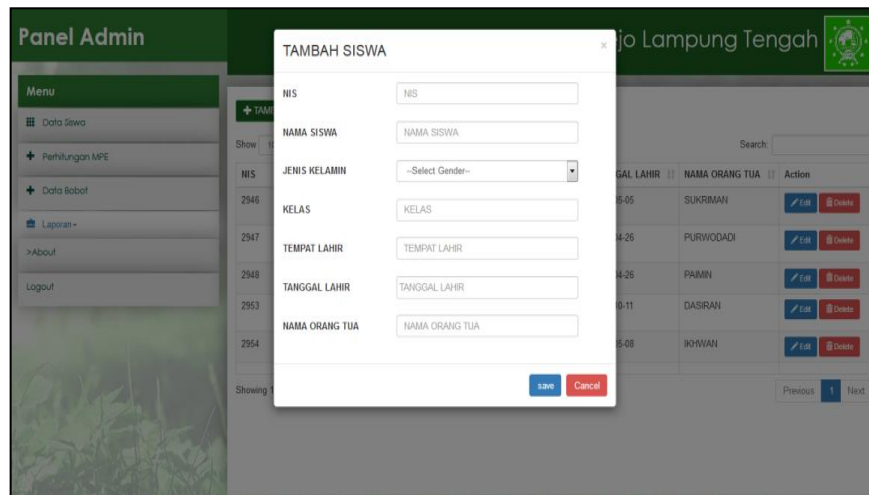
Panel Admin

jo Lampung Tengah

Menu

Data Siswa

Perhitungan MPE

Data Bobot

Laporan -

>About

Logout

+ TAM

Show

NIS

2946

2947

2948

2953

2954

Showing 1

Search:

GAL LAHIR

NAMA ORANG TUA

Action

5-05

SUKRIMAN

Edit

Delete

4-26

PURWODADI

Edit

Delete

4-26

PAIMIN

Edit

Delete

0-11

DASIRAN

Edit

Delete

5-08

IKHWAN

Edit

Delete

Previous

1

Next

TAMBAH SISWA

×

NIS

NIS

NAMA SISWA

NAMA SISWA

JENIS KELAMIN

--Select Gender--

KELAS

KELAS

TEMPAT LAHIR

TEMPAT LAHIR

TANGGAL LAHIR

TANGGAL LAHIR

NAMA ORANG TUA

NAMA ORANG TUA

save

Cancel